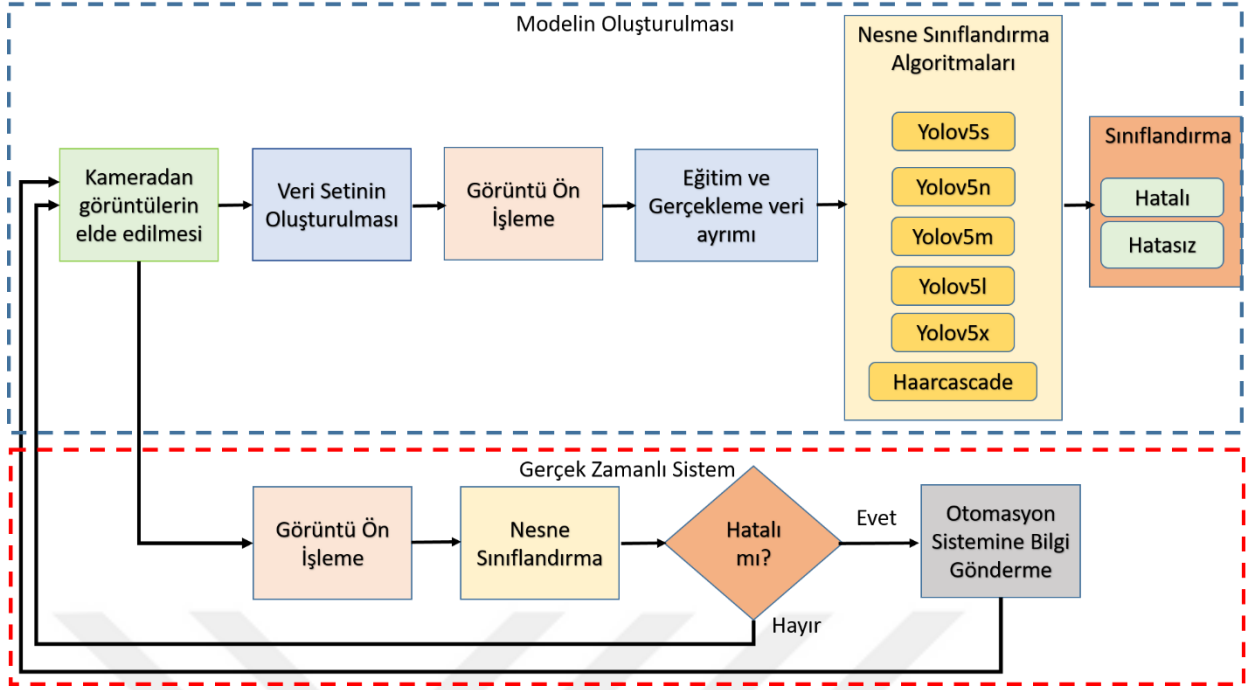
Modelin Oluşturulması

Kameradan görüntülerin elde edilmesi

Veri Setinin Oluşturulması

Görüntü Ön İşleme

Eğitim ve Gerçekleme veri ayrımı

Nesne Sınıflandırma Algoritmaları

Yolov5s

Yolov5n

Yolov5m

Yolov5l

Yolov5x

Haarcascade

Sınıflandırma

Hatalı

Hatasız

Gerçek Zamanlı Sistem

Görüntü Ön İşleme

Nesne Sınıflandırma

Hatalı mı?

Evet

Otomasyon Sistemine Bilgi Gönderme

Hayır